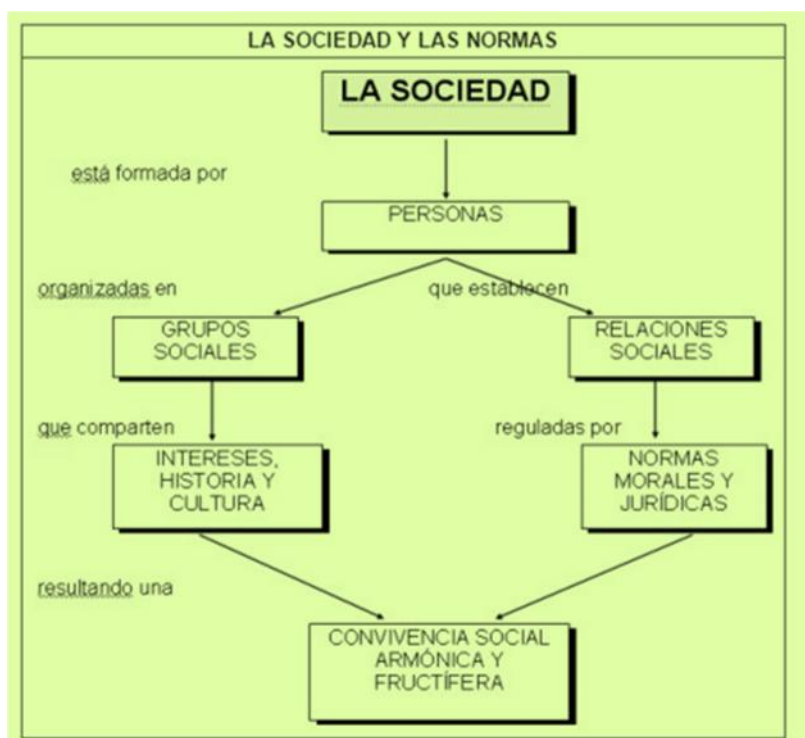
LA SOCIEDAD Y LAS NORMAS

LA SOCIEDAD

está formada por

PERSONAS

organizadas en

que establecen

GRUPOS SOCIALES

RELACIONES SOCIALES

que comparten

reguladas por

INTERESES, HISTORIA Y CULTURA

NORMAS MORALES Y JURÍDICAS

resultando una

CONVIVENCIA SOCIAL ARMÓNICA Y FRUCTÍFERA